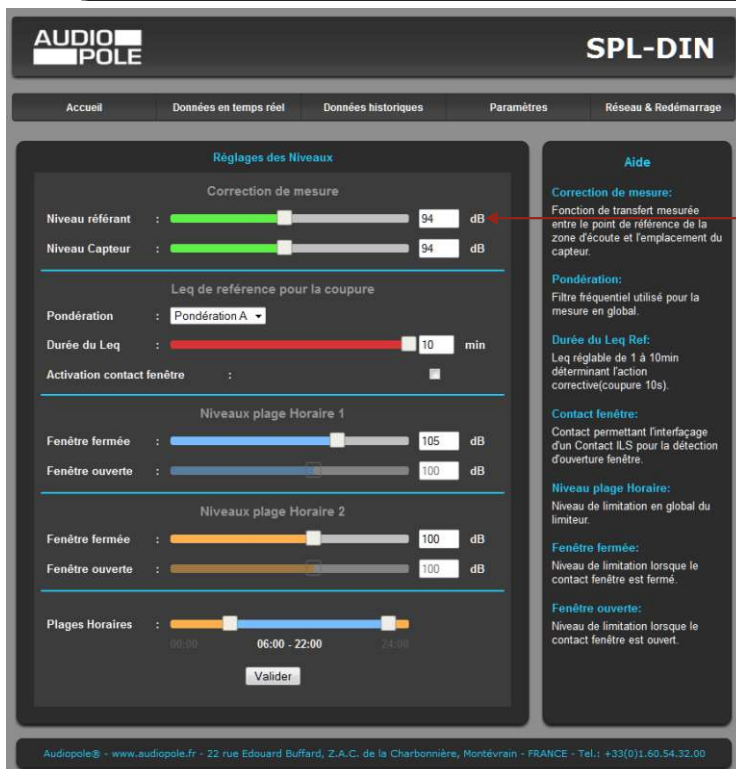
AUDIO POLE

SPL-DIN

Accueil | Données en temps réel | Données historiques | Paramètres | Réseau & Redémarrage

Réglages des Niveaux

Correction de mesure

Niveau référant : 94 dB

Niveau Capteur : 94 dB

Leq de reférence pour la coupure

Pondération : Pondération A

Durée du Leq : 10 min

Activation contact fenêtre :

Niveaux plage Horaire 1

Fenêtre fermée : 105 dB

Fenêtre ouverte : 100 dB

Niveaux plage Horaire 2

Fenêtre fermée : 100 dB

Fenêtre ouverte : 100 dB

Plages Horaires :

00:00 06:00 - 22:00 24:00

Valider

Aide

Correction de mesure:
Fonction de transfert mesurée entre le point de référence de la zone d'écoute et l'emplacement du capteur.

Pondération:
Filtre fréquentiel utilisé pour la mesure en global.

Durée du Leq Ref:
Leq réglable de 1 à 10min déterminant l'action corrective(coupure 10s).

Contact fenêtre:
Contact permettant l'interfaçage d'un Contact ILS pour la détection d'ouverture fenêtre.

Niveau plage Horaire:
Niveau de limitation en global du limiteur.

Fenêtre fermée:
Niveau de limitation lorsque le contact fenêtre est fermé.

Fenêtre ouverte:
Niveau de limitation lorsque le contact fenêtre est ouvert.

Audiopole® - www.audiopole.fr - 22 rue Edouard Buffard, Z.A.C. de la Charbonnière, Montévrain - FRANCE - Tel.: +33(0)1.60.54.32.00